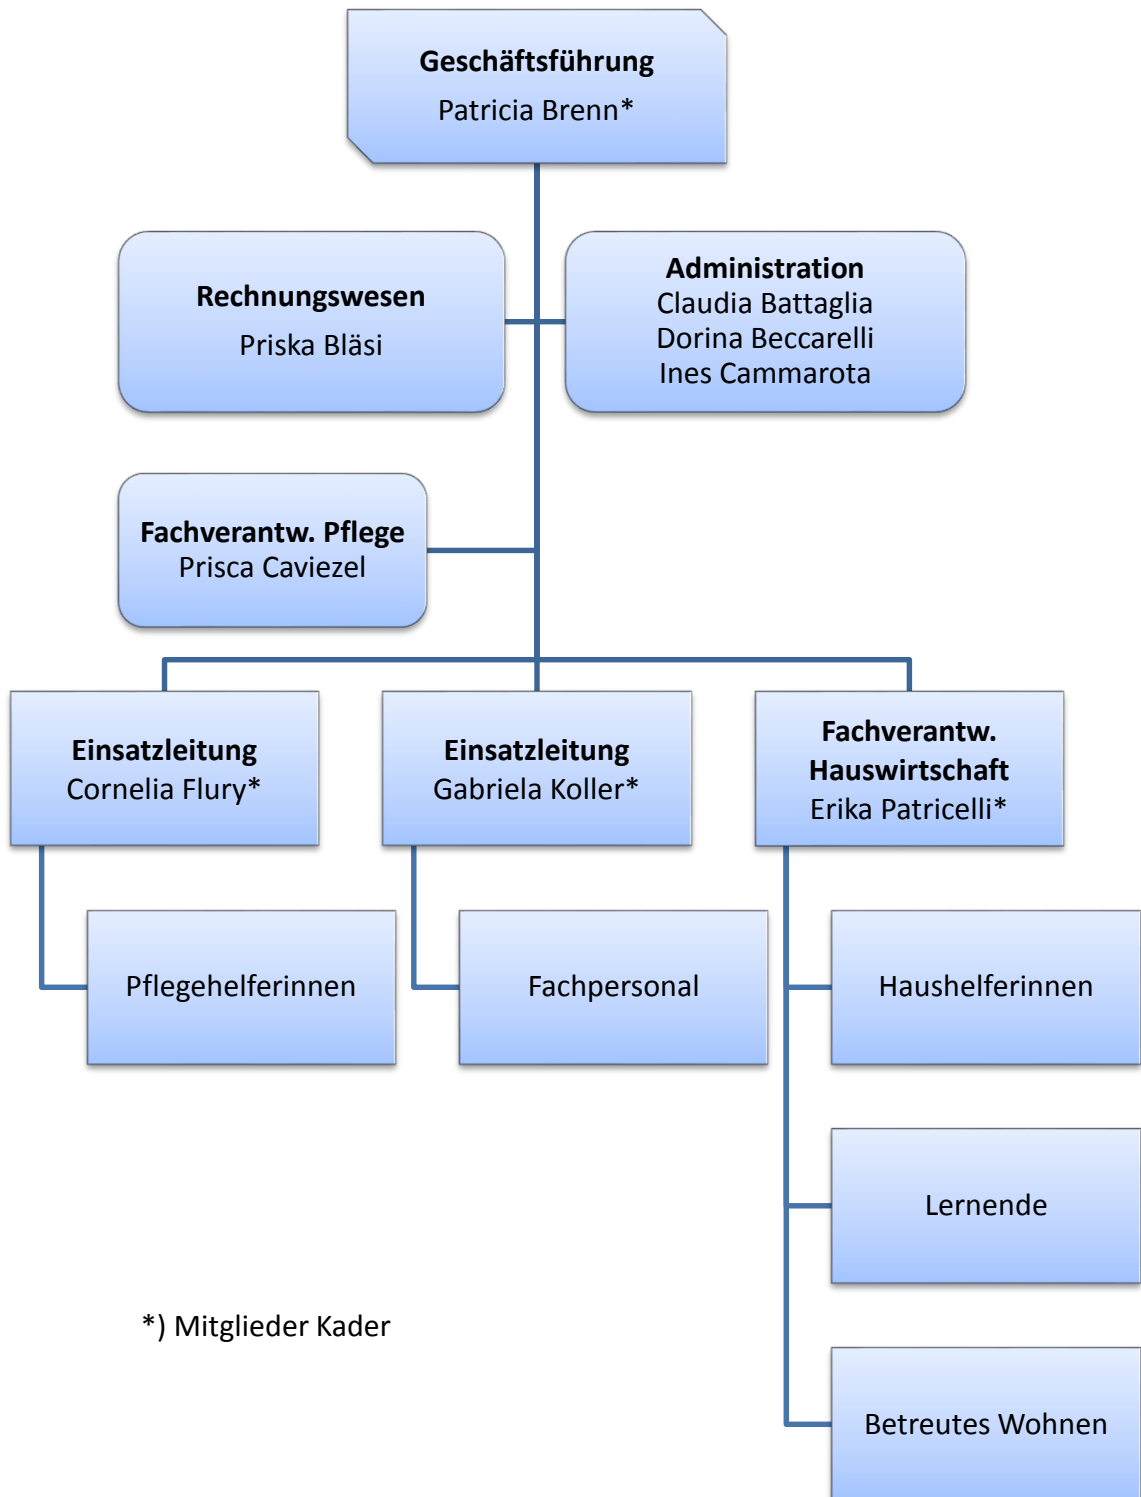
Geschäftsführung
Patricia Brenn*

Rechnungswesen
Priska Bläsi

Administration
Claudia Battaglia
Dorina Beccarelli
Ines Cammarota

Fachverantw. Pflege
Prisca Caviezel

Einsatzleitung
Cornelia Flury*

Einsatzleitung
Gabriela Koller*

Fachverantw. Hauswirtschaft
Erika Patricelli*

Pflegehelferinnen

Fachpersonal

Haushelferinnen

Lernende

Betreutes Wohnen

*) Mitglieder Kader